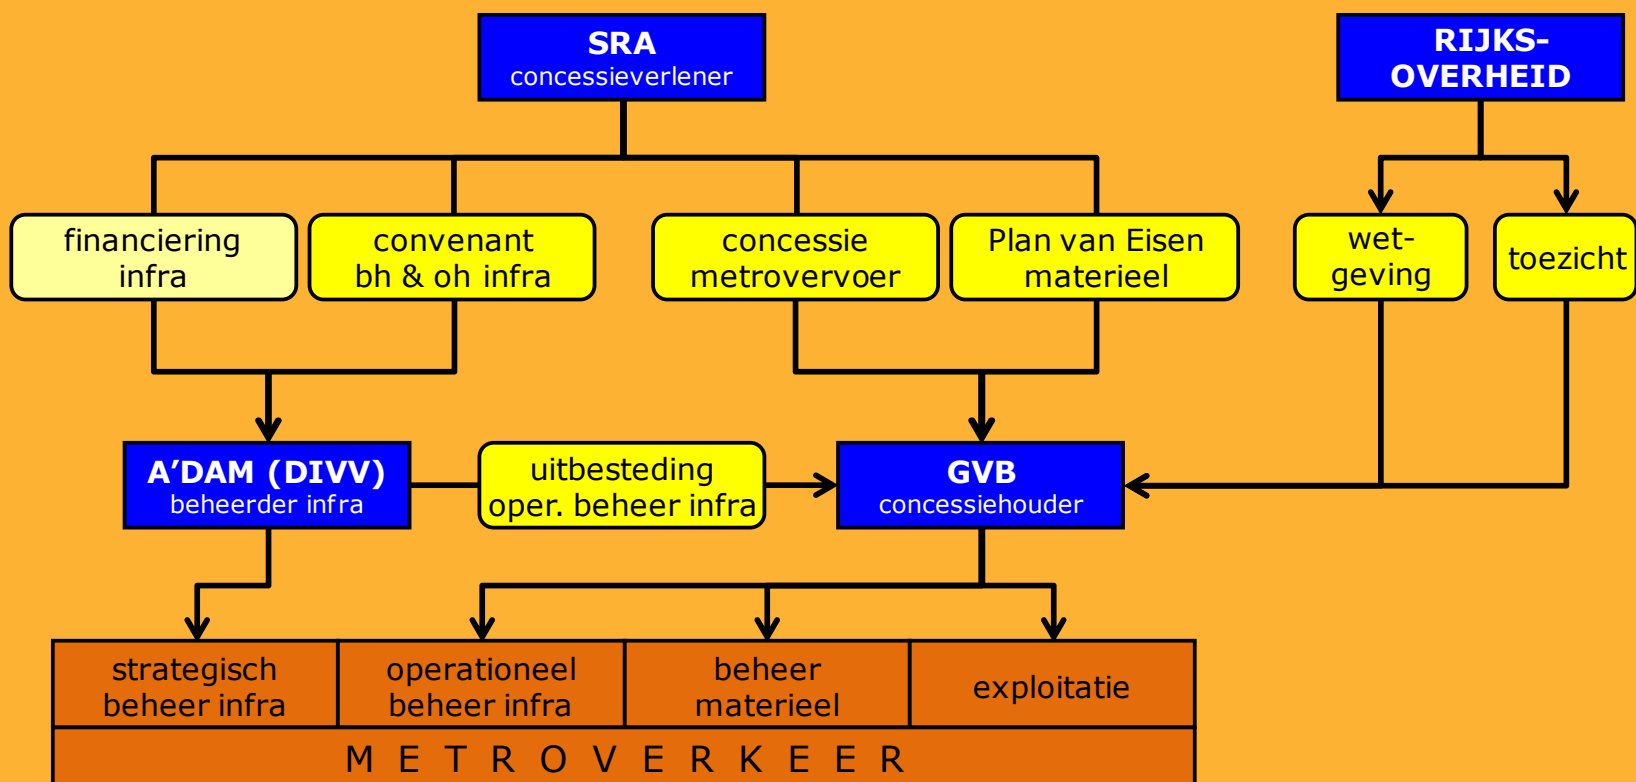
SRA
concessieverlener

RIJKS-
OVERHEID

financiering
infra

convenant
bh & oh infra

concessie
metrovervoer

Plan van Eisen
materieel

wet-
geving

toezicht

A'DAM (DIVV)
beheerder infra

uitbesteding
oper. beheer infra

GVB
concessiehouder

strategisch
beheer infra

operationeel
beheer infra

beheer
materieel

exploitatie

M E T R O V E R K E E R